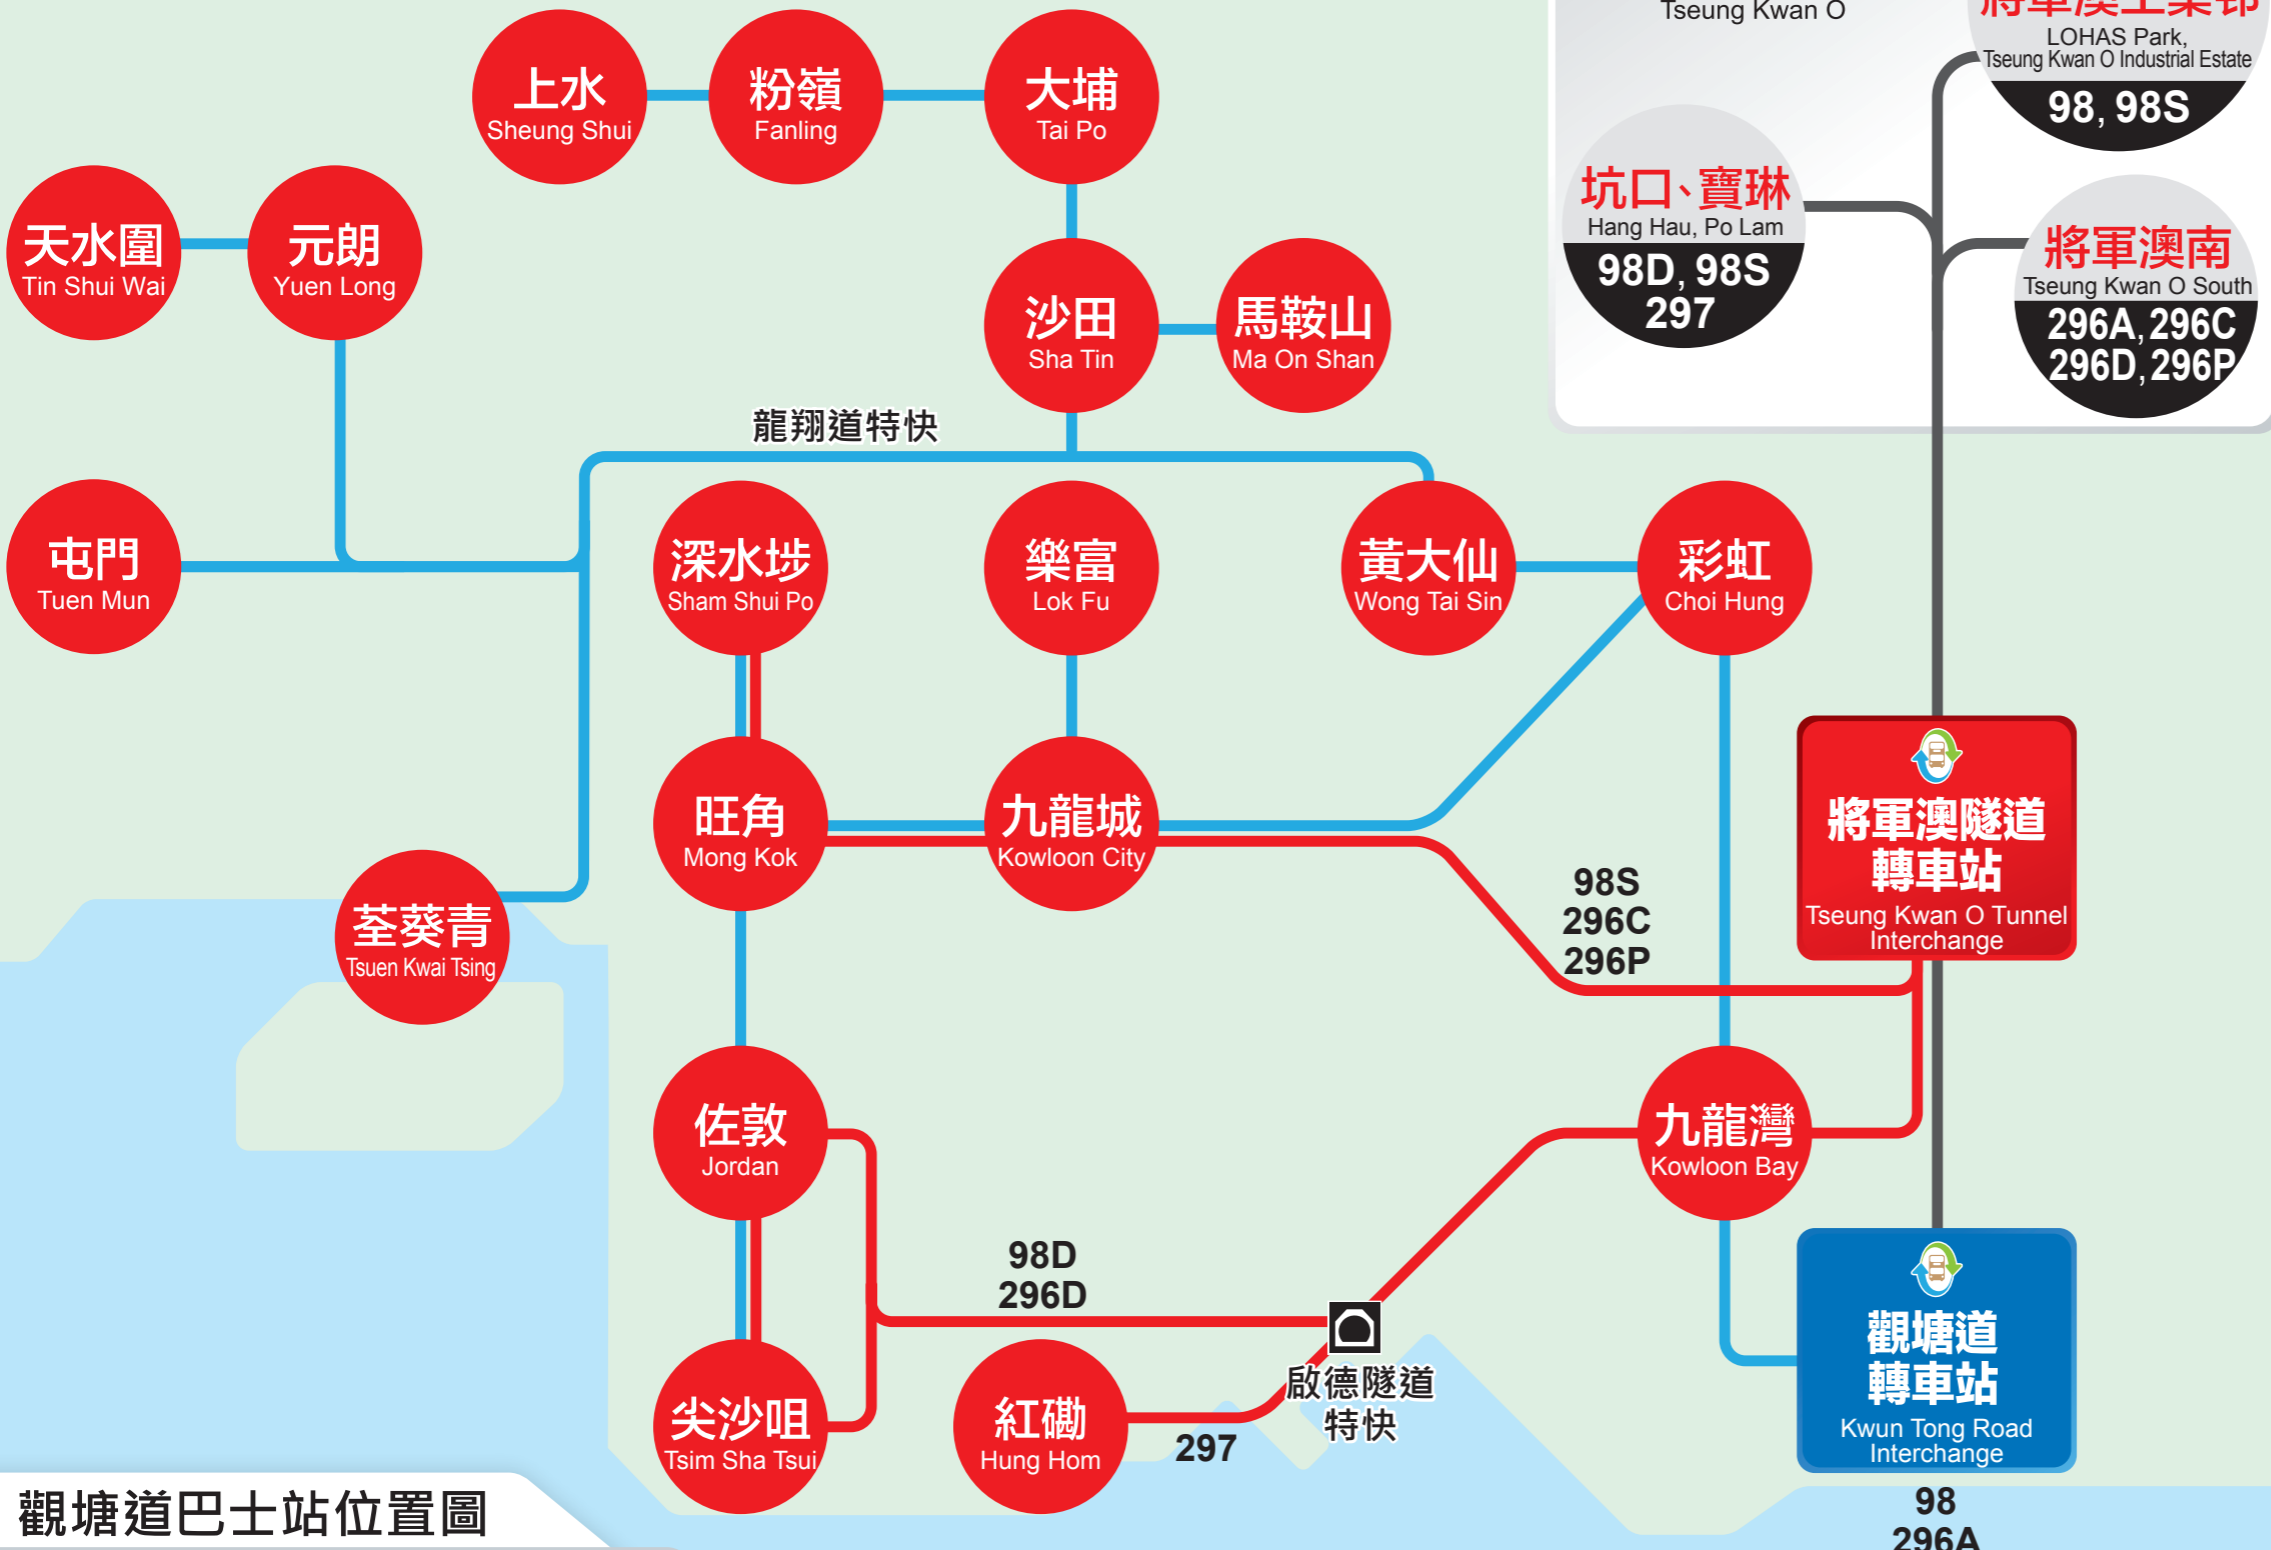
Tseung Kwan O

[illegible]
LOHAS Park,
Tseung Kwan O Industrial Estate
98, 98S

坑口、寶琳
Hang Hau, Po Lam
98D, 98S
297

將軍澳南
Tseung Kwan O South
296A, 296C
296D, 296P

上水
Sheung Shui

粉嶺
Fanling

大埔
Tai Po

天水圍
Tin Shui Wai

元朗
Yuen Long

沙田
Sha Tin

馬鞍山
Ma On Shan

龍翔道特快

屯門
Tuen Mun

深水埗
Sham Shui Po

樂富
Lok Fu

黃大仙
Wong Tai Sin

彩虹
Choi Hung

將軍澳隧道
轉車站
Tseung Kwan O Tunnel
Interchange

旺角
Mong Kok

九龍城
Kowloon City

98S
296C
296P

荃葵青
Tsuen Kwai Tsing

佐敦
Jordan

九龍灣
Kowloon Bay

98D
296D

觀塘道
轉車站
Kwun Tong Road
Interchange

啟德隧道
特快

尖沙咀
Tsim Sha Tsui

紅磡
Hung Hom

297

98
296A

觀塘道巴士站位置圖